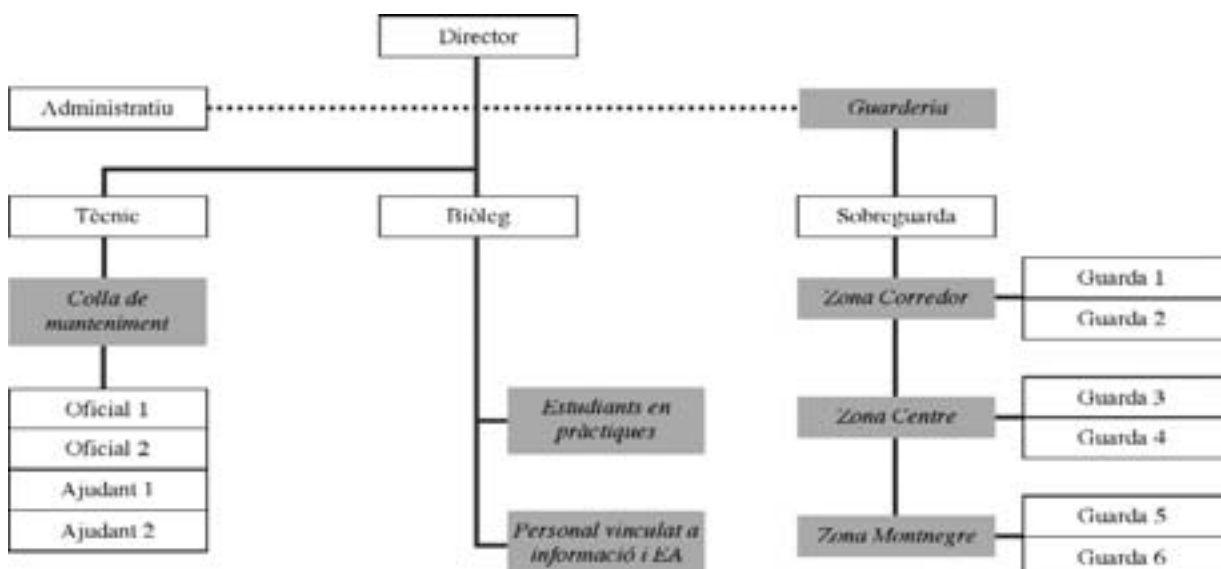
Director

Administratiu

Guarderia

Tècnic

Biòleg

Sobreguarda

Colla de manteniment

Oficial 1

Oficial 2

Ajudant 1

Ajudant 2

Estudiants en pràctiques

Personal vinculat a informació i EA

Zona Corredor

Guarda 1

Guarda 2

Zona Centre

Guarda 3

Guarda 4

Zona Montnegre

Guarda 5

Guarda 6